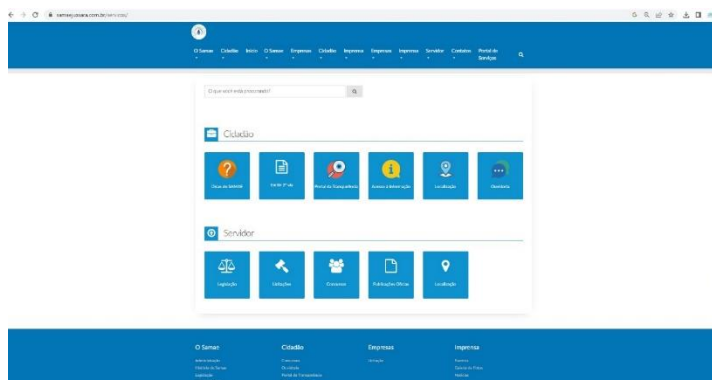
samaejaguara.com.br/servicos/

O Samae | Cidadão | Início | O Samae | Empresas | Cidadão | Imprensa | Empresas | Imprensa | Servidor | Contatos | Portal do Servidor

O que você está procurando?

Cidadão

Dicas de Saúde | Carta 2ª via | Portal da Transparência | Acesso à Informação | Localização | Ouvidoria

Servidor

Legislação | Licitações | Concursos | Publicações Oficiais | Localização

O Samae
Administração
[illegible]
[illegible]

Cidadão
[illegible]
Ouvidoria
Portal da Transparência

Empresas
Licitação

Imprensa
Eventos
Galeria de Fotos
Notícias